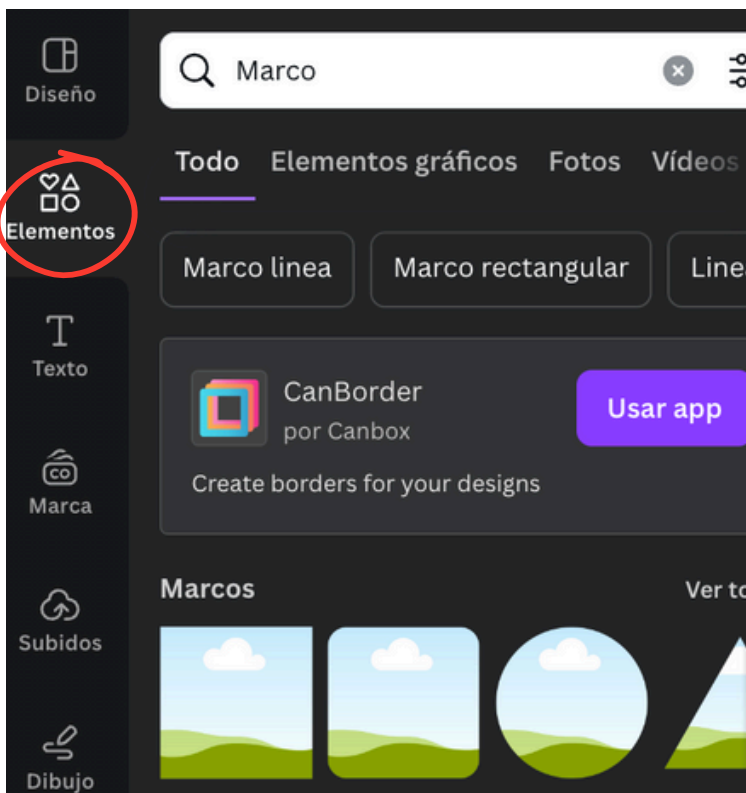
Diseño

Elementos

Texto

Marca

Subidos

Dibujo

Marco

Todo Elementos gráficos Fotos Vídeos

Marco linea Marco rectangular Line

CanBorder
por Canbox

Usar app

Create borders for your designs

Marcos

Ver to